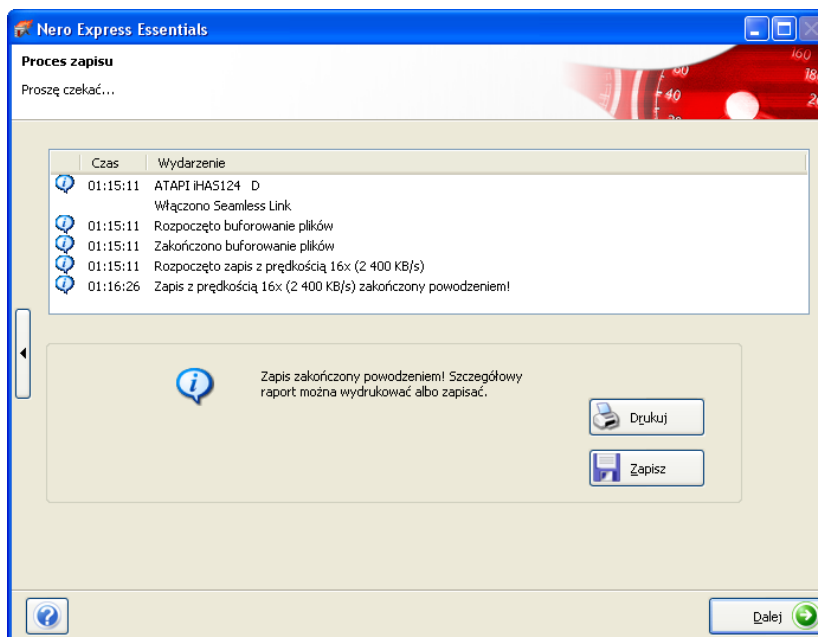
Nero Express Essentials

Proces zapisu

Proszę czekać...

| | Czas | Wydarzenie |
|---|---|---|
| | 01:15:11 | ATAPI iHAS124 D |
| | | Włączono Seamless Link |
| | 01:15:11 | Rozpoczęto buforowanie plików |
| | 01:15:11 | Zakończono buforowanie plików |
| | 01:15:11 | Rozpoczęto zapis z prędkością 16x (2 400 KB/s) |
| | 01:16:26 | Zapis z prędkością 16x (2 400 KB/s) zakończony powodzeniem! |

Zapis zakończony powodzeniem! Szczegółowy raport można wydrukować albo zapisać.

Drukuj

Zapisz

Dalej